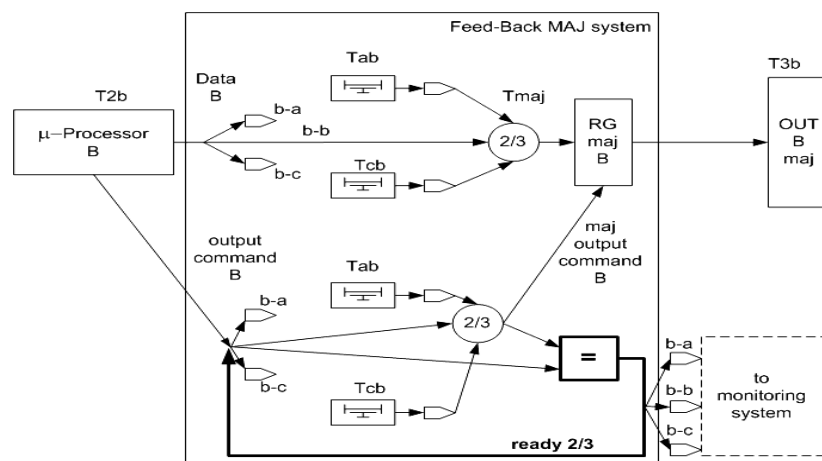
Feed-Back MAJ system

T2b

μ−Processor
B

Data
B

b-a

b-b

b-c

Tab

Tcb

Tmaj

2/3

RG
maj
B

T3b

OUT
B
maj

output
command
B

b-a

b-c

Tab

Tcb

2/3

maj
output
command
B

=

b-a

b-b

b-c

to
monitoring
system

ready 2/3